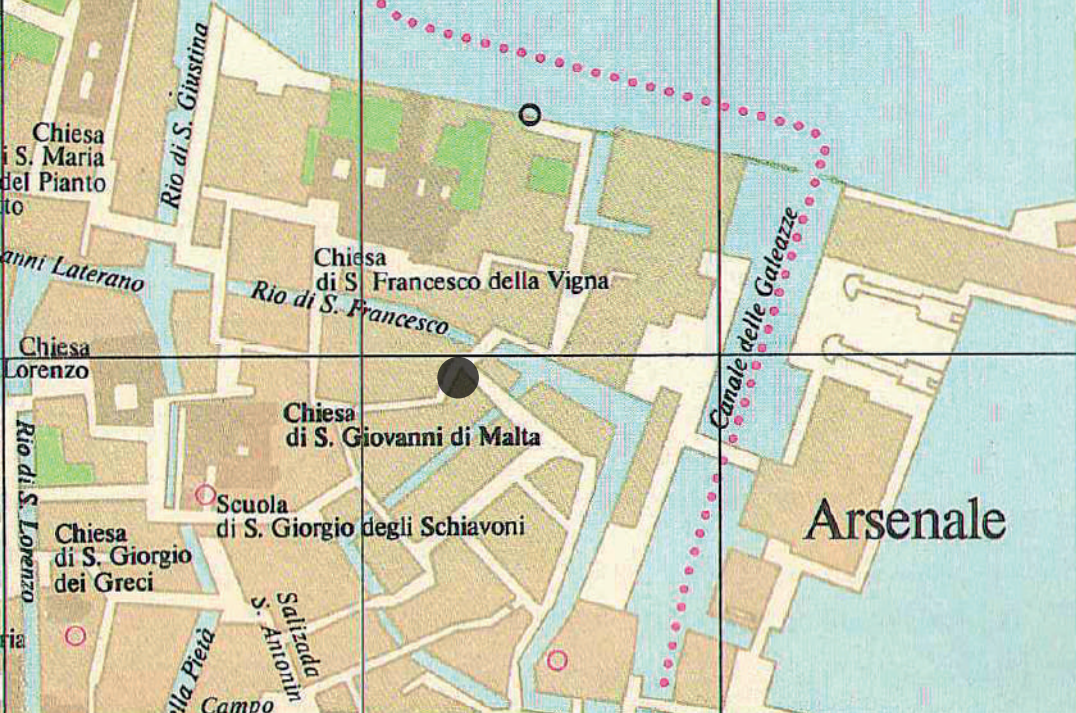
Chiesa
i S. Maria
del Pianto
to

Rio di S. Giustina

anni Laterano

Chiesa
di S. Francesco della Vigna

Rio di S. Francesco

Canale delle Galeazze

Chiesa
Lorenzo

Chiesa
di S. Giovanni di Malta

Rio di S. Lorenzo

Scuola
di S. Giorgio degli Schiavoni

Chiesa
di S. Giorgio
dei Greci

Arsenale

ria

Salizada
S. Antonin

lla Pietà

Campo